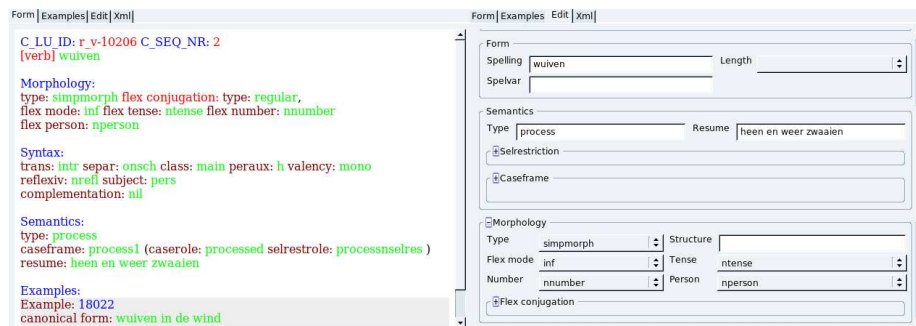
Form | Examples | Edit | Xml |

C_LU_ID: r_v-10206 C_SEQ_NR: 2
[verb] wuiven

Morphology:
type: simpmorph flex conjugation: type: regular,
flex mode: inf flex tense: ntense flex number: nnumber
flex person: nperson

Syntax:
trans: intr separ: onsch class: main peraux: h valency: mono
reflexiv: nrefl subject: pers
complementation: nil

Semantics:
type: process
caseframe: process1 (caserole: processed selrestrole: processnselres )
resume: heen en weer zwaaien

Examples:
Example: 18022
canonical form: wuiven in de wind

Form | Examples | Edit | Xml |

Form
Spelling wuiven
Length
Spelvar

Semantics
Type process
Resume heen en weer zwaaien
Selrestriction
Caseframe

Morphology
Type simpmorph
Structure
Flex mode inf
Tense ntense
Number nnumber
Person nperson
Flex conjugation